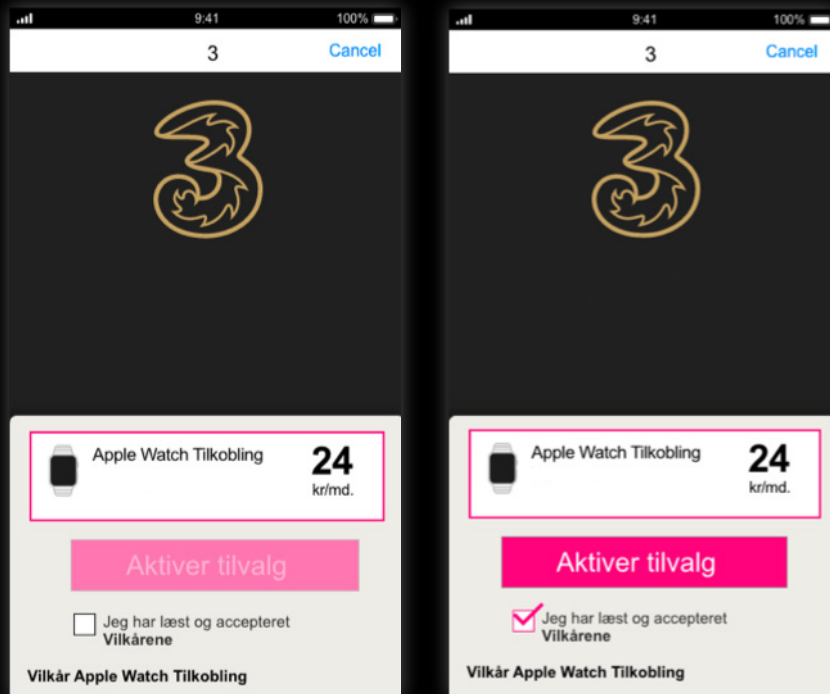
9:41
100%
3
Cancel

Apple Watch Tilkobling
24
kr/md.

Aktiver tilvalg

Jeg har læst og accepteret
Vilkårene

Vilkår Apple Watch Tilkobling

9:41
100%
3
Cancel

Apple Watch Tilkobling
24
kr/md.

Aktiver tilvalg

Jeg har læst og accepteret
Vilkårene

Vilkår Apple Watch Tilkobling